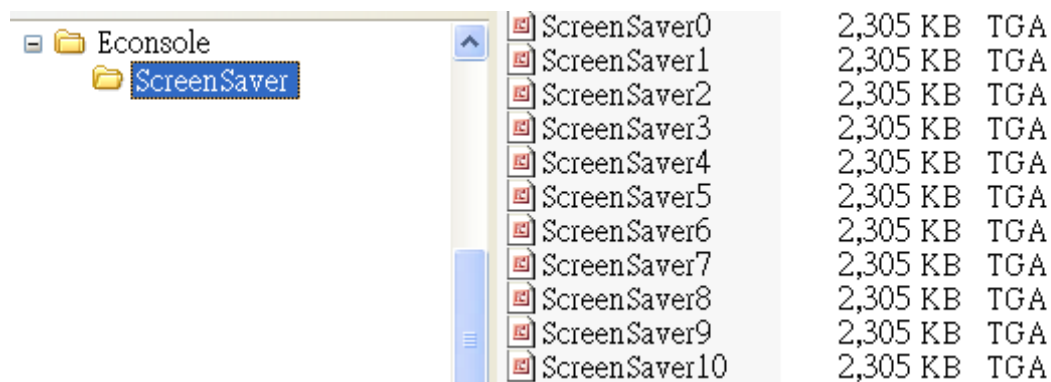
Econsole
ScreenSaver

| | | |
|---|---|---|
| ScreenSaver0 | 2,305 KB | TGA |
| ScreenSaver1 | 2,305 KB | TGA |
| ScreenSaver2 | 2,305 KB | TGA |
| ScreenSaver3 | 2,305 KB | TGA |
| ScreenSaver4 | 2,305 KB | TGA |
| ScreenSaver5 | 2,305 KB | TGA |
| ScreenSaver6 | 2,305 KB | TGA |
| ScreenSaver7 | 2,305 KB | TGA |
| ScreenSaver8 | 2,305 KB | TGA |
| ScreenSaver9 | 2,305 KB | TGA |
| ScreenSaver10 | 2,305 KB | TGA |